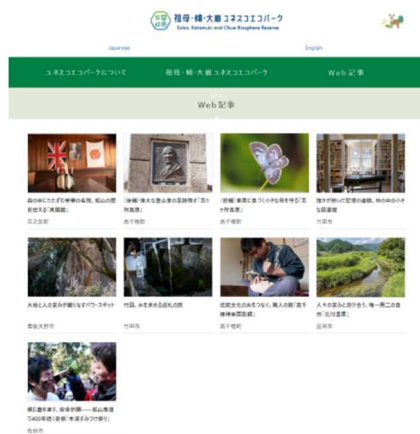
祖母・傾・大崩 ユネスコエコパーク
Sobo, Katamuki and Okue Biosphere Reserve

Japanese　English

ユネスコエコパークについて　祖母・傾・大崩 ユネスコエコパーク　Web 記事

Web 記事

森の中にたたずむ宇宙の名残、近山の歴史を巡る「英国館」
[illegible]

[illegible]
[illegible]

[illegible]
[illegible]

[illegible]
竹田市

大地と人の営みが織りなすパワースポット
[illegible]

竹田、水をまもる人の話
竹田市

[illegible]
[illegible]

人々の営みと溶け合う、唯一無二の自然「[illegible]」
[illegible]

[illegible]
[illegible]